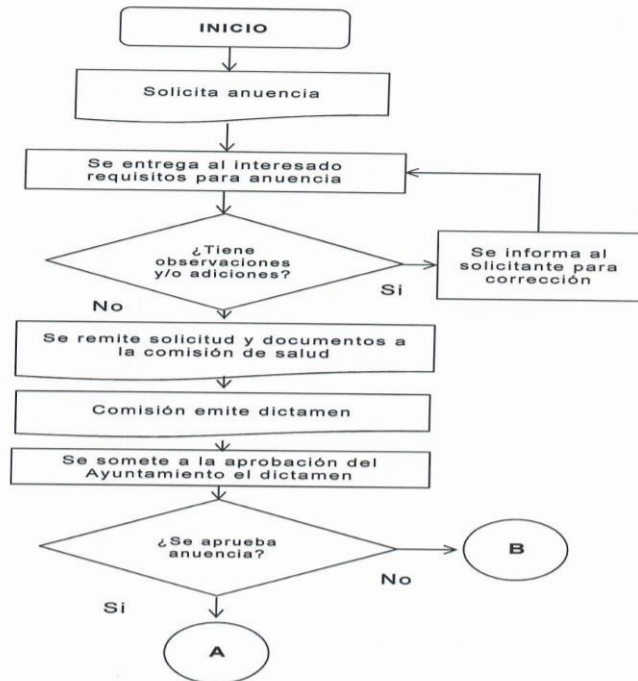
INICIO

Solicita anuencia

Se entrega al interesado requisitos para anuencia

¿Tiene observaciones y/o adiciones?

Si

Se informa al solicitante para corrección

No

Se remite solicitud y documentos a la comisión de salud

Comisión emite dictamen

Se somete a la aprobación del Ayuntamiento el dictamen

¿Se aprueba anuencia?

No

B

Si

A